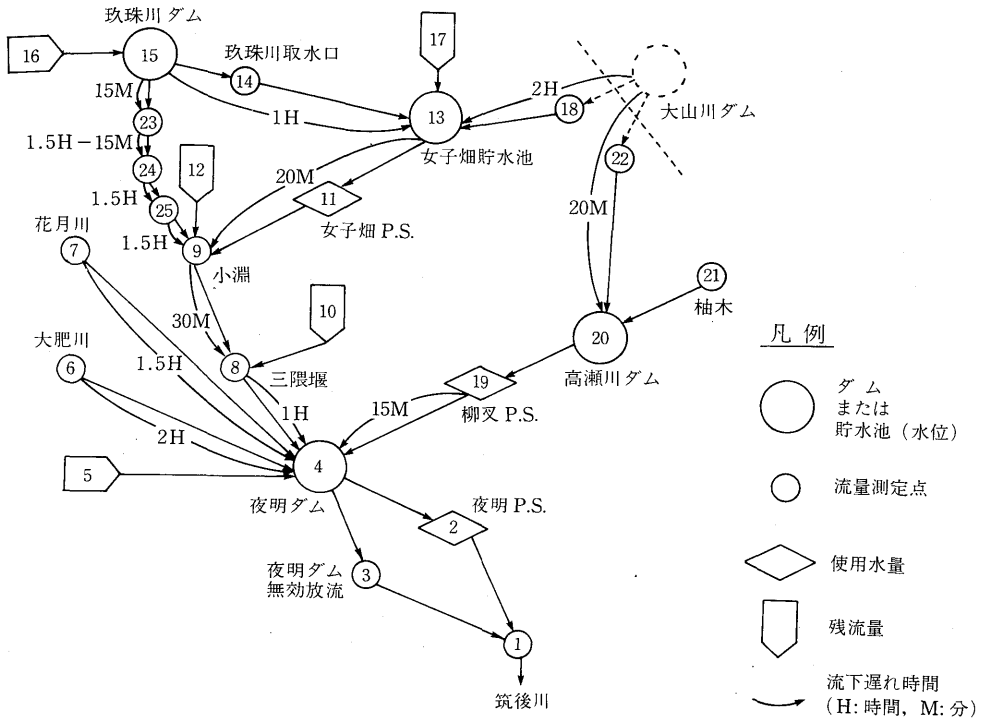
玖珠川ダム
16
15
玖珠川取水口
14
17
2H
大山川ダム
15M
23
1H
13
18
1.5H−15M
24
12
女子畑貯水池
22
1.5H
20M
25
11
20M
1.5H
9
女子畑 P.S.
花月川
7
小淵
21
柚木
30M
10
20
大肥川
凡例
6
1.5H
8
三隈堰
19
高瀬川ダム
1H
15M
柳又 P.S.
ダム
または
貯水池（水位）
2H
5
4
夜明ダム
夜明 P.S.
流量測定点
2
夜明ダム
無効放流
3
使用水量
1
残流量
筑後川
流下遅れ時間
（H: 時間, M: 分）